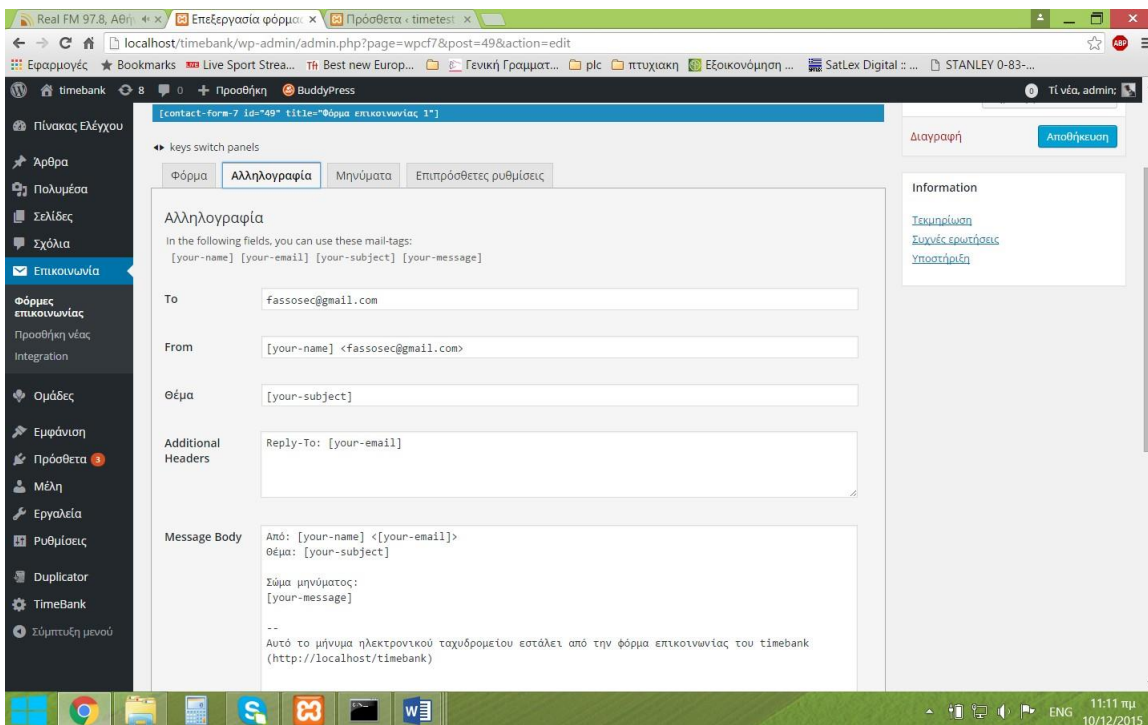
Real FM 97.8, Αθήν × | Επεξεργασία φόρμας × | Πρόσθετα ‹ timetest ×

localhost/timebank/wp-admin/admin.php?page=wpcf7&post=49&action=edit

Εφαρμογές ★ Bookmarks Live Sport Strea... Best new Europ... Γενική Γραμματ... plc πτυχιακη Εξοικονόμηση ... SatLex Digital :: ... STANLEY 0-83-...

timebank 8 0 + Προσθήκη BuddyPress    0 Τί νέα, admin;

Πίνακας Ελέγχου
Άρθρα
Πολυμέσα
Σελίδες
Σχόλια
Επικοινωνία
Φόρμες επικοινωνίας
Προσθήκη νέας
Integration
Ομάδες
Εμφάνιση
Πρόσθετα 3
Μέλη
Εργαλεία
Ρυθμίσεις
Duplicator
TimeBank
Σύμπτυξη μενού

[contact-form-7 id="49" title="Φόρμα επικοινωνίας 1"]

keys switch panels

Φόρμα | Αλληλογραφία | Μηνύματα | Επιπρόσθετες ρυθμίσεις

Αλληλογραφία

In the following fields, you can use these mail-tags:
[your-name] [your-email] [your-subject] [your-message]

To: fassosec@gmail.com

From: [your-name] <fassosec@gmail.com>

Θέμα: [your-subject]

Additional Headers: Reply-To: [your-email]

Message Body:
Από: [your-name] <[your-email]>
Θέμα: [your-subject]

Σώμα μηνύματος:
[your-message]

--
Αυτό το μήνυμα ηλεκτρονικού ταχυδρομείου εστάλει από την φόρμα επικοινωνίας του timebank (http://localhost/timebank)

Διαγραφή | Αποθήκευση

Information
Τεκμηρίωση
Συχνές ερωτήσεις
Υποστήριξη

ENG 11:11 πμ 10/12/2015